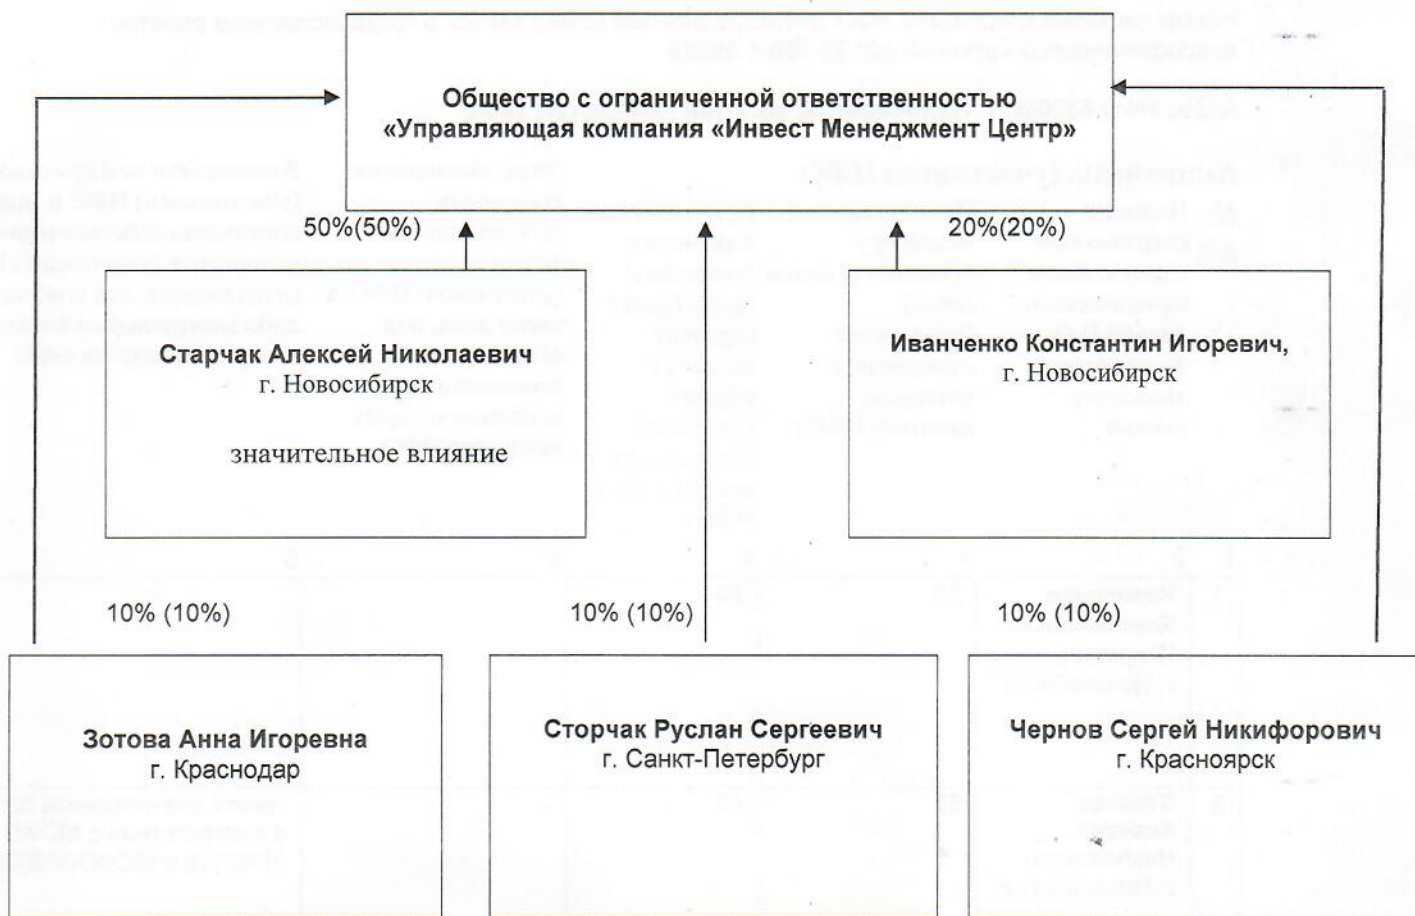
Общество с ограниченной ответственностью «Управляющая компания «Инвест Менеджмент Центр»

50%(50%)

20%(20%)

Старчак Алексей Николаевич
г. Новосибирск

значительное влияние

Иванченко Константин Игоревич,
г. Новосибирск

10% (10%)

10% (10%)

10% (10%)

Зотова Анна Игоревна
г. Краснодар

Сторчак Руслан Сергеевич
г. Санкт-Петербург

Чернов Сергей Никифорович
г. Красноярск